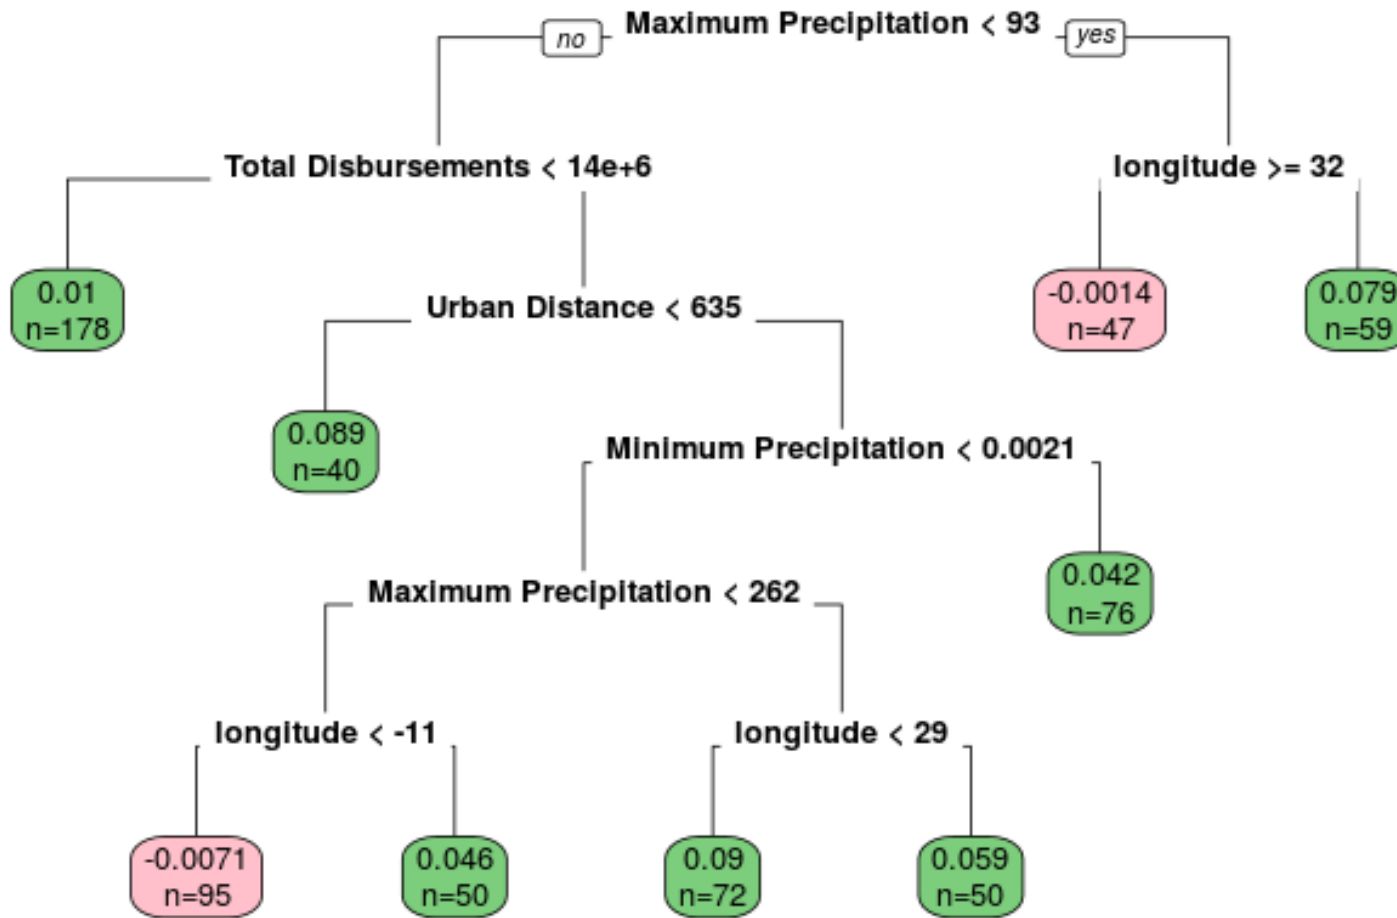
no Maximum Precipitation < 93 yes

Total Disbursements < 14e+6

longitude >= 32

0.01
n=178

-0.0014
n=47

0.079
n=59

Urban Distance < 635

0.089
n=40

Minimum Precipitation < 0.0021

0.042
n=76

Maximum Precipitation < 262

longitude < -11

longitude < 29

-0.0071
n=95

0.046
n=50

0.09
n=72

0.059
n=50